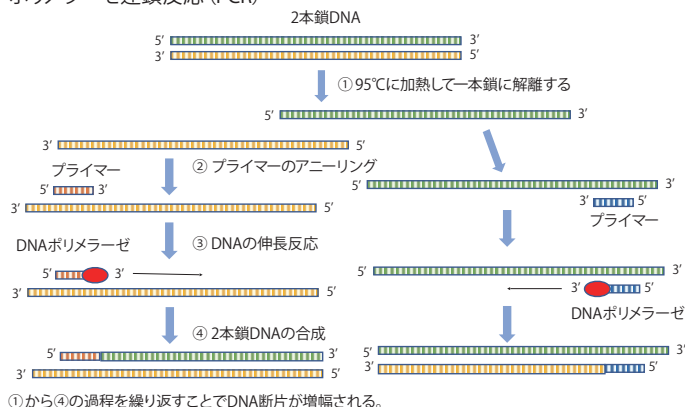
ポリメラーゼ連鎖反応（PCR）

2本鎖DNA

5′ 3′
3′ 5′

①95℃に加熱して一本鎖に解離する

5′ 3′

3′ 5′

プライマー

②プライマーのアニーリング

5′ 3′
3′ 5′

5′ 3′
3′ 5′

プライマー

DNAポリメラーゼ

③DNAの伸長反応

5′ 3′
3′ 5′

5′ 3′
3′ 5′

DNAポリメラーゼ

④2本鎖DNAの合成

5′ 3′
3′ 5′

5′ 3′
3′ 5′

①から④の過程を繰り返すことでDNA断片が増幅される。